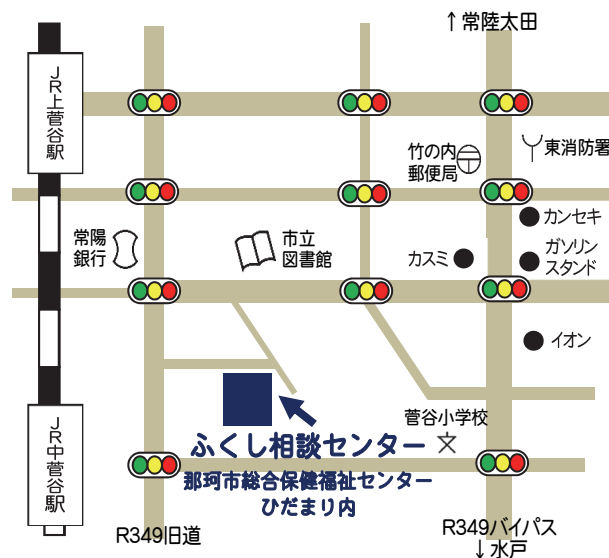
↑常陸太田

JR上菅谷駅

竹の内郵便局

東消防署

常陽銀行

市立図書館

カンセキ

カスミ

ガソリンスタンド

イオン

菅谷小学校

ふくし相談センター

那珂市総合保健福祉センター
ひだまり内

JR中菅谷駅

R349旧道

R349バイパス
↓水戸